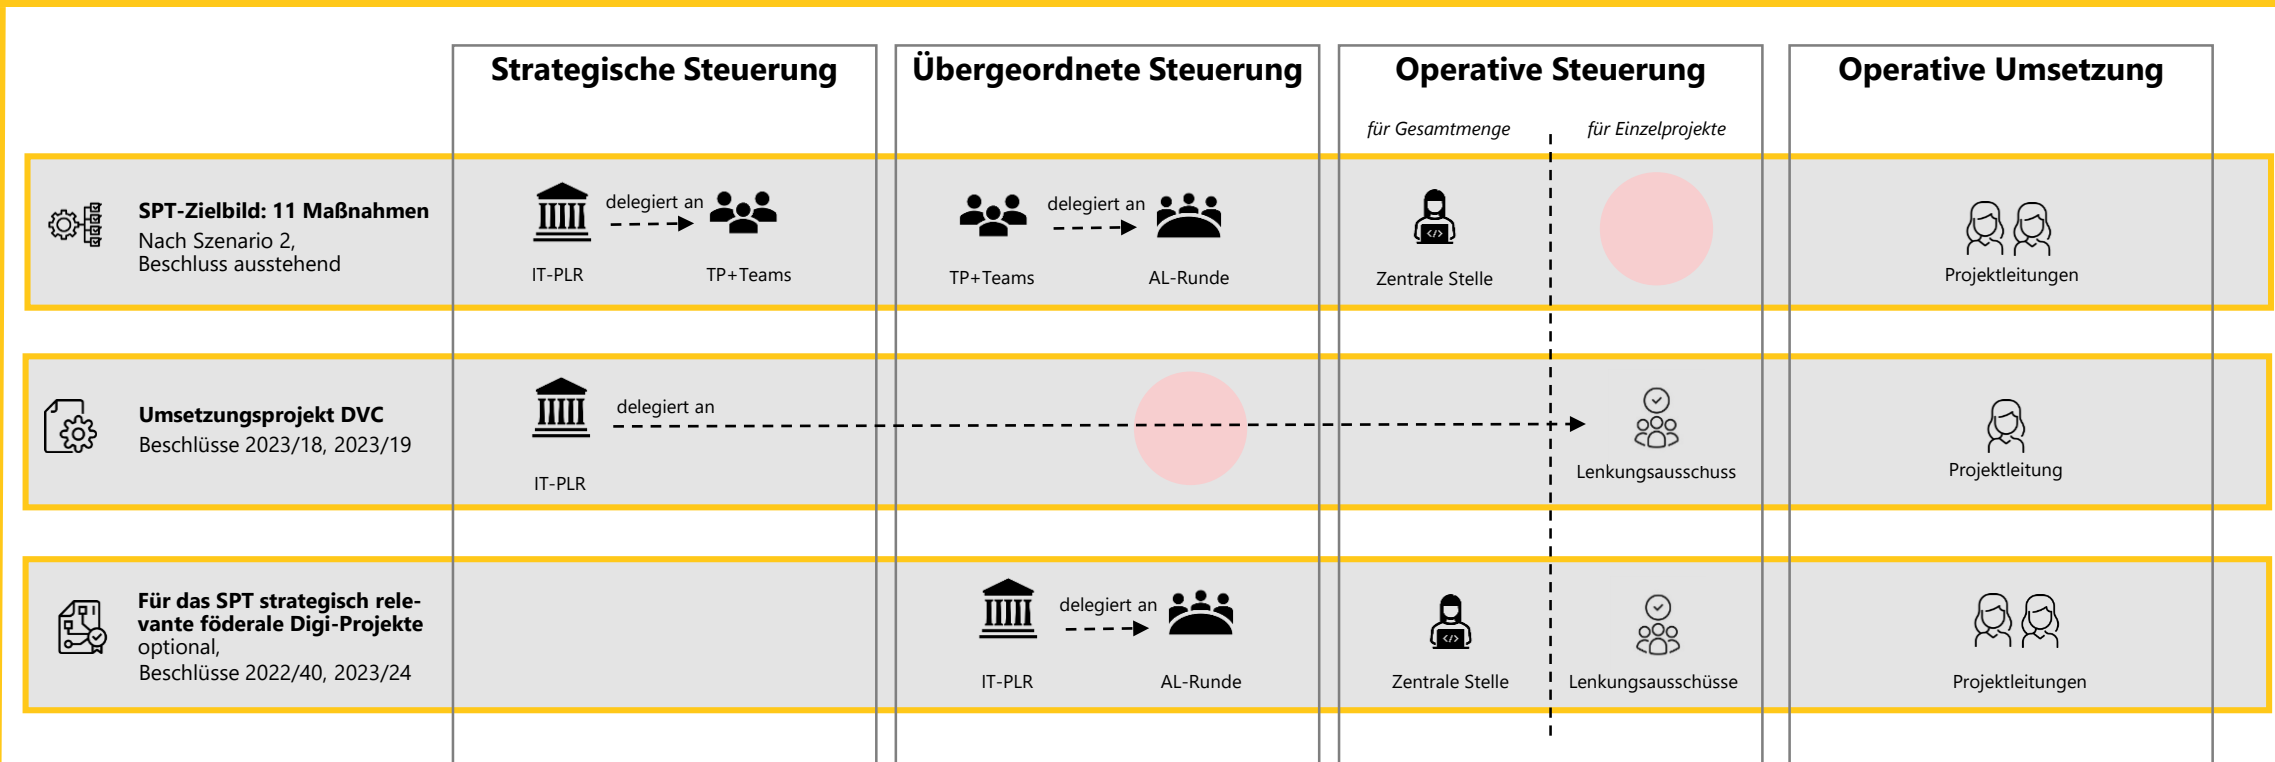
Strategische Steuerung

Übergeordnete Steuerung

Operative Steuerung

für Gesamtmenge

für Einzelprojekte

Operative Umsetzung

SPT-Zielbild: 11 Maßnahmen
Nach Szenario 2,
Beschluss ausstehend

delegiert an

IT-PLR

TP+Teams

delegiert an

TP+Teams

AL-Runde

Zentrale Stelle

Projektleitungen

Umsetzungsprojekt DVC
Beschlüsse 2023/18, 2023/19

delegiert an

IT-PLR

Lenkungsausschuss

Projektleitung

Für das SPT strategisch relevante föderale Digi-Projekte
optional,
Beschlüsse 2022/40, 2023/24

delegiert an

IT-PLR

AL-Runde

Zentrale Stelle

Lenkungsausschüsse

Projektleitungen